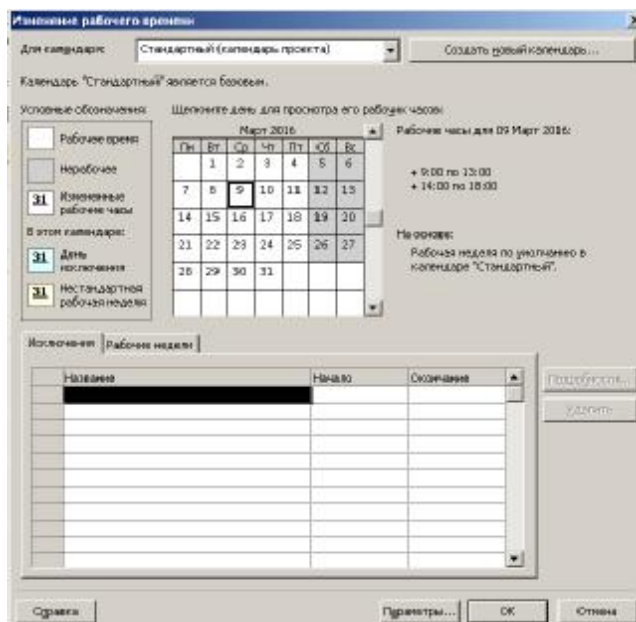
Изменение рабочего времени

Для календаря: Стандартный (календарь проекта)

Создать новый календарь...

Календарь "Стандартный" является базовым.

Условные обозначения:

Рабочее время

Нерабочее

31 Измененные рабочие часы

В этом календаре:

31 День исключения

31 Нестандартная рабочая неделя

Щелкните день для просмотра его рабочих часов:

Март 2016

| Пн | Вт | Ср | Чт | Пт | Сб | Вс |
|---|---|---|---|---|---|---|
| | 1 | 2 | 3 | 4 | 5 | 6 |
| 7 | 8 | 9 | 10 | 11 | 12 | 13 |
| 14 | 15 | 16 | 17 | 18 | 19 | 20 |
| 21 | 22 | 23 | 24 | 25 | 26 | 27 |
| 28 | 29 | 30 | 31 | | | |

Рабочие часы для 09 Март 2016:

• 9:00 по 13:00
• 14:00 по 18:00

На основе:

Рабочая неделя по умолчанию в календаре "Стандартный".

Исключения | Рабочие недели

| | Название | Начало | Окончание |
|---|---|---|---|
| | | | |

Подробности...

Удалить

Справка

Параметры...

ОК

Отмена